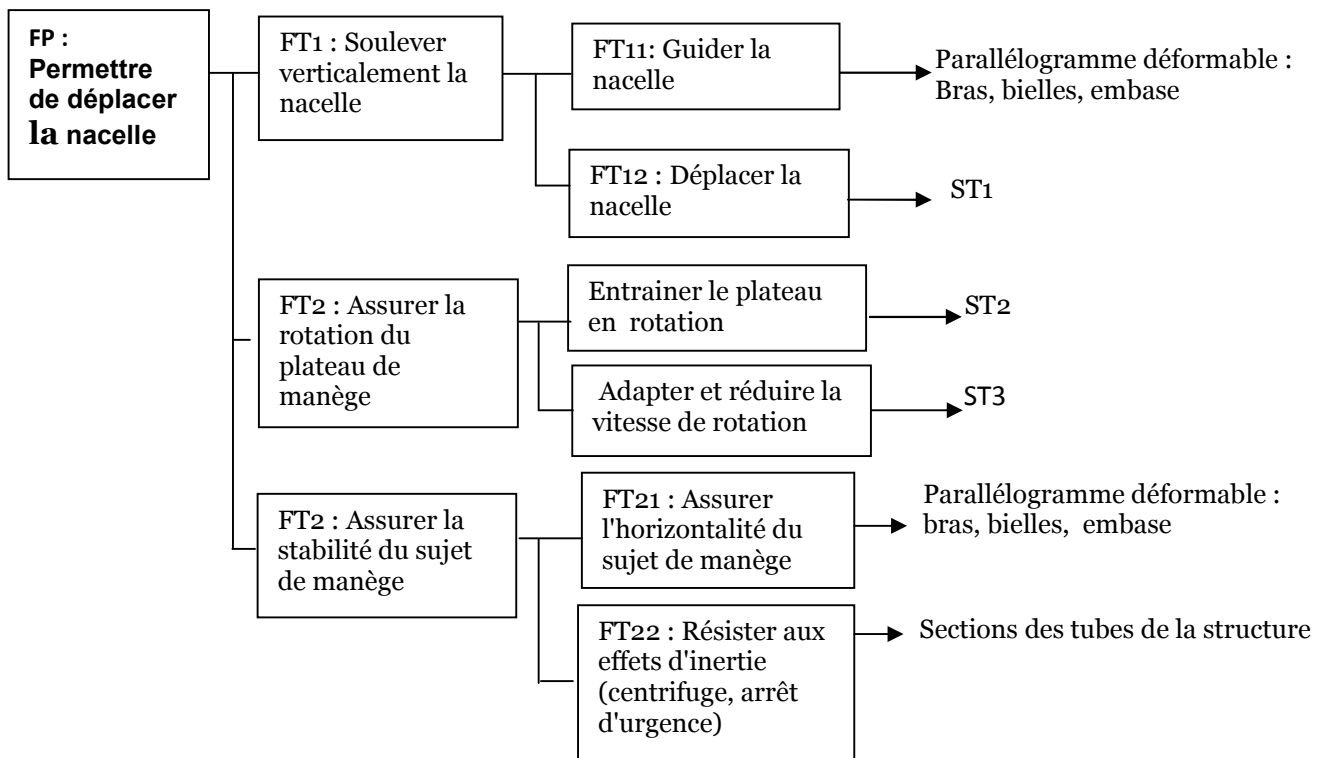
FP : Permettre de déplacer la nacelle

FT1 : Soulever verticalement la nacelle

FT11: Guider la nacelle

Parallélogramme déformable : Bras, bielles, embase

FT12 : Déplacer la nacelle

ST1

FT2 : Assurer la rotation du plateau de manège

Entrainer le plateau en rotation

ST2

Adapter et réduire la vitesse de rotation

ST3

FT2 : Assurer la stabilité du sujet de manège

FT21 : Assurer l'horizontalité du sujet de manège

Parallélogramme déformable : bras, bielles, embase

FT22 : Résister aux effets d'inertie (centrifuge, arrêt d'urgence)

Sections des tubes de la structure